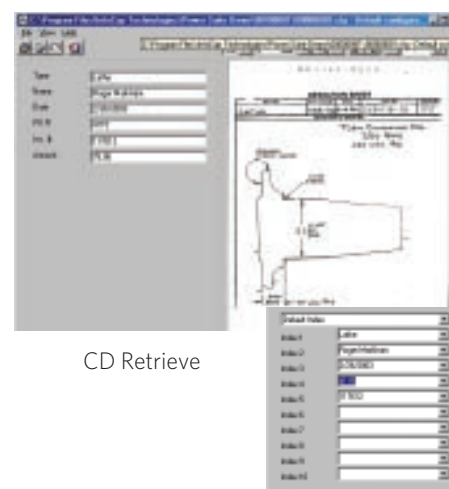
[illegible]

File View Help

Type: Lathe
Name: Roger Rodriguez
Date: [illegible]
PO #: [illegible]
Inv. #: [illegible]
Amount: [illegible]

Default Index

| | |
|---|---|
| Index 1 | Lathe |
| Index 2 | Roger Rodriguez |
| Index 3 | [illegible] |
| Index 4 | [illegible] |
| Index 5 | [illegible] |
| Index 6 | |
| Index 7 | |
| Index 8 | |
| Index 9 | |
| Index 10 | |

CD Retrieve